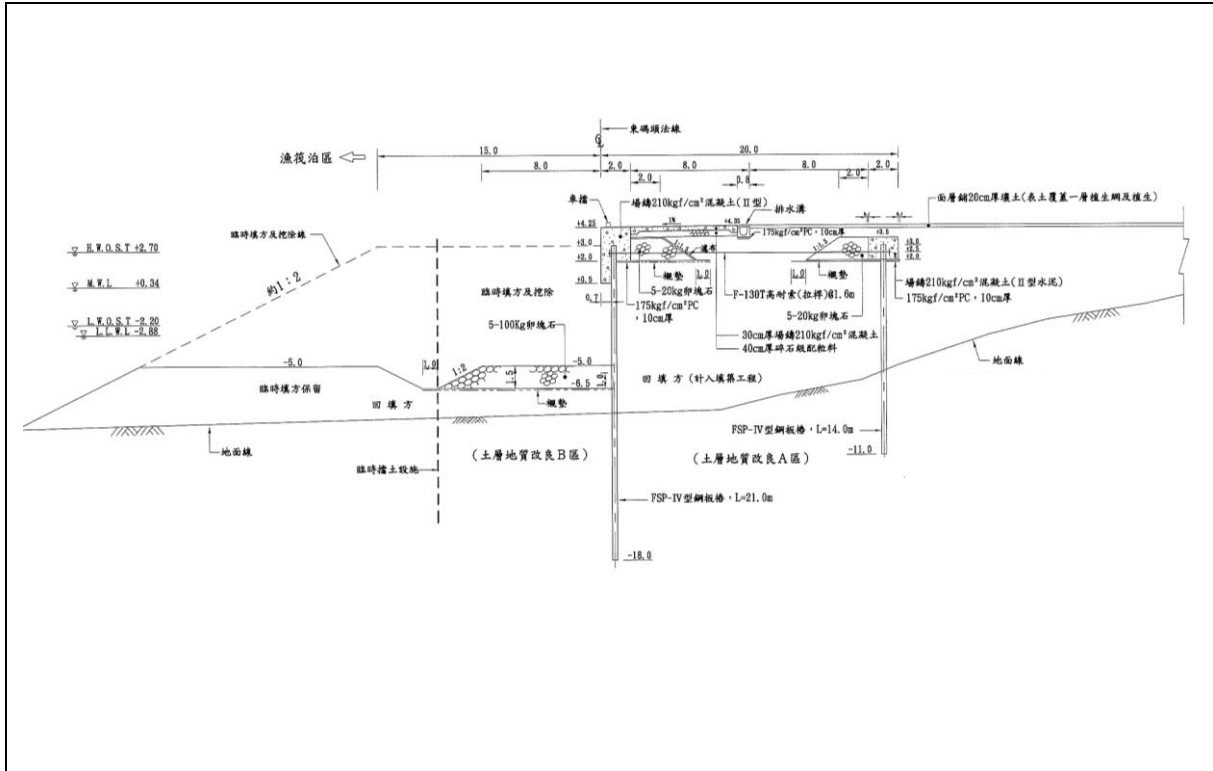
東碼頭法線

漁筏泊區

15.0

20.0

8.0

2.0

8.0

8.0

2.0

2.0

0.8

2.0

車擋

場鑄210kgf/cm²混凝土(II型)

排水溝

面層鋪20cm厚填土(表土覆蓋一層植生網及植生)

+4.25

+4.20

+3.0

+2.0

+0.5

175kgf/cm²PC，10cm厚

濾布

H.W.O.S.T +2.70

M.W.L +0.34

L.W.O.S.T -2.20

L.L.W.L -2.88

臨時填方及挖除線

約1:2

臨時填方及挖除

襯墊

5-20kg卵塊石

0.7

175kgf/cm²PC，10cm厚

F-130T高耐索(拉桿)@1.6m

襯墊

場鑄210kgf/cm²混凝土(II型水泥)

175kgf/cm²PC，10cm厚

5-20kg卵塊石

30cm厚場鑄210kgf/cm²混凝土

40cm厚碎石級配粒料

5-100Kg卵塊石

-5.0

-5.0

1:2

-6.5

臨時填方保留

回 填 方

襯墊

回 填 方（計入填築工程）

地面線

地面線

FSP-IV型鋼板樁，L=14.0m

-11.0

臨時擋土設施

(土層地質改良B區)

(土層地質改良A區)

FSP-IV型鋼板樁，L=21.0m

-18.0